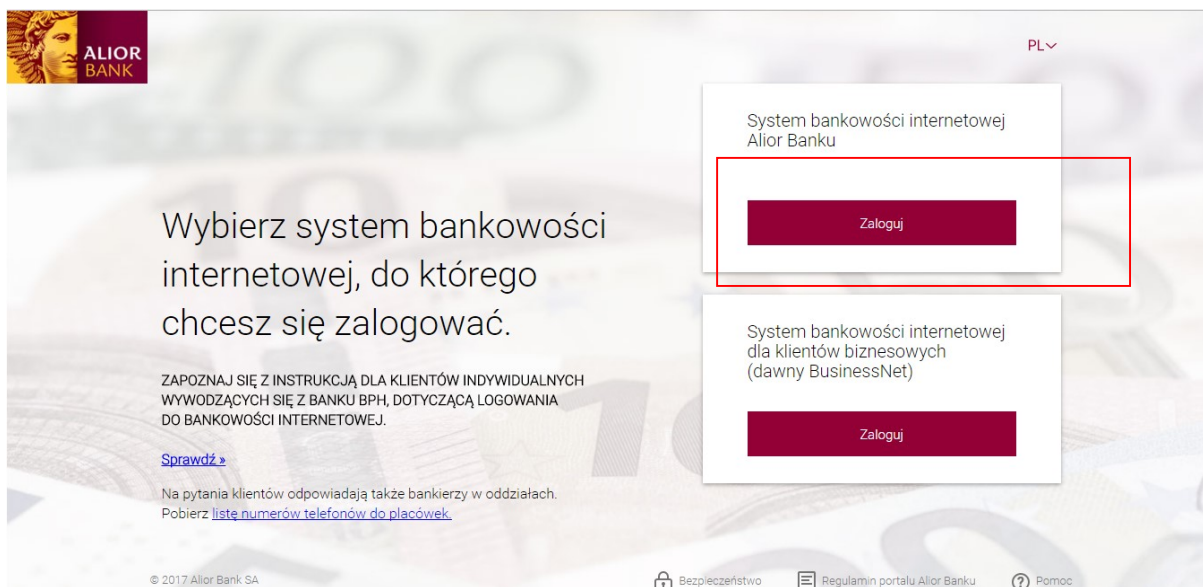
ALIOR BANK

PL

Wybierz system bankowości internetowej, do którego chcesz się zalogować.

ZAPOZNAJ SIĘ Z INSTRUKCJĄ DLA KLIENTÓW INDYWIDUALNYCH WYWODZĄCYCH SIĘ Z BANKU BPH, DOTYCZĄCĄ LOGOWANIA DO BANKOWOŚCI INTERNETOWEJ.

Sprawdź »

Na pytania klientów odpowiadają także bankierzy w oddziałach. Pobierz listę numerów telefonów do placówek.

System bankowości internetowej Alior Banku

Zaloguj

System bankowości internetowej dla klientów biznesowych (dawny BusinessNet)

Zaloguj

© 2017 Alior Bank SA

Bezpieczeństwo

Regulamin portalu Alior Banku

Pomoc